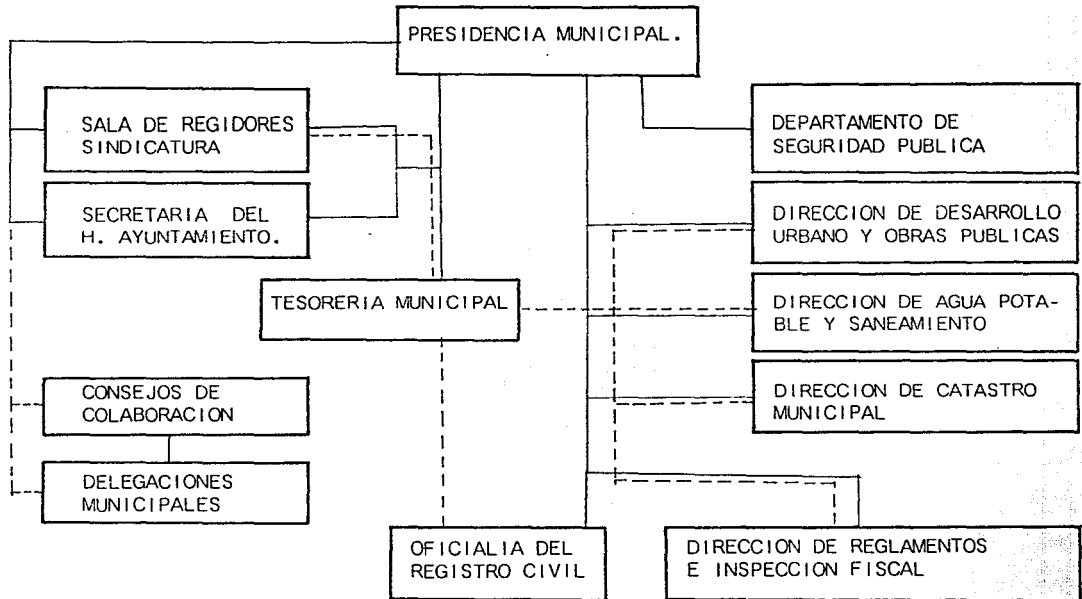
PRESIDENCIA MUNICIPAL.

SALA DE REGIDORES SINDICATURA

SECRETARIA DEL H. AYUNTAMIENTO.

DEPARTAMENTO DE SEGURIDAD PUBLICA

DIRECCION DE DESARROLLO URBANO Y OBRAS PUBLICAS

TESORERIA MUNICIPAL

DIRECCION DE AGUA POTABLE Y SANEAMIENTO

DIRECCION DE CATASTRO MUNICIPAL

CONSEJOS DE COLABORACION

DELEGACIONES MUNICIPALES

OFICIALIA DEL REGISTRO CIVIL

DIRECCION DE REGLAMENTOS E INSPECCION FISCAL